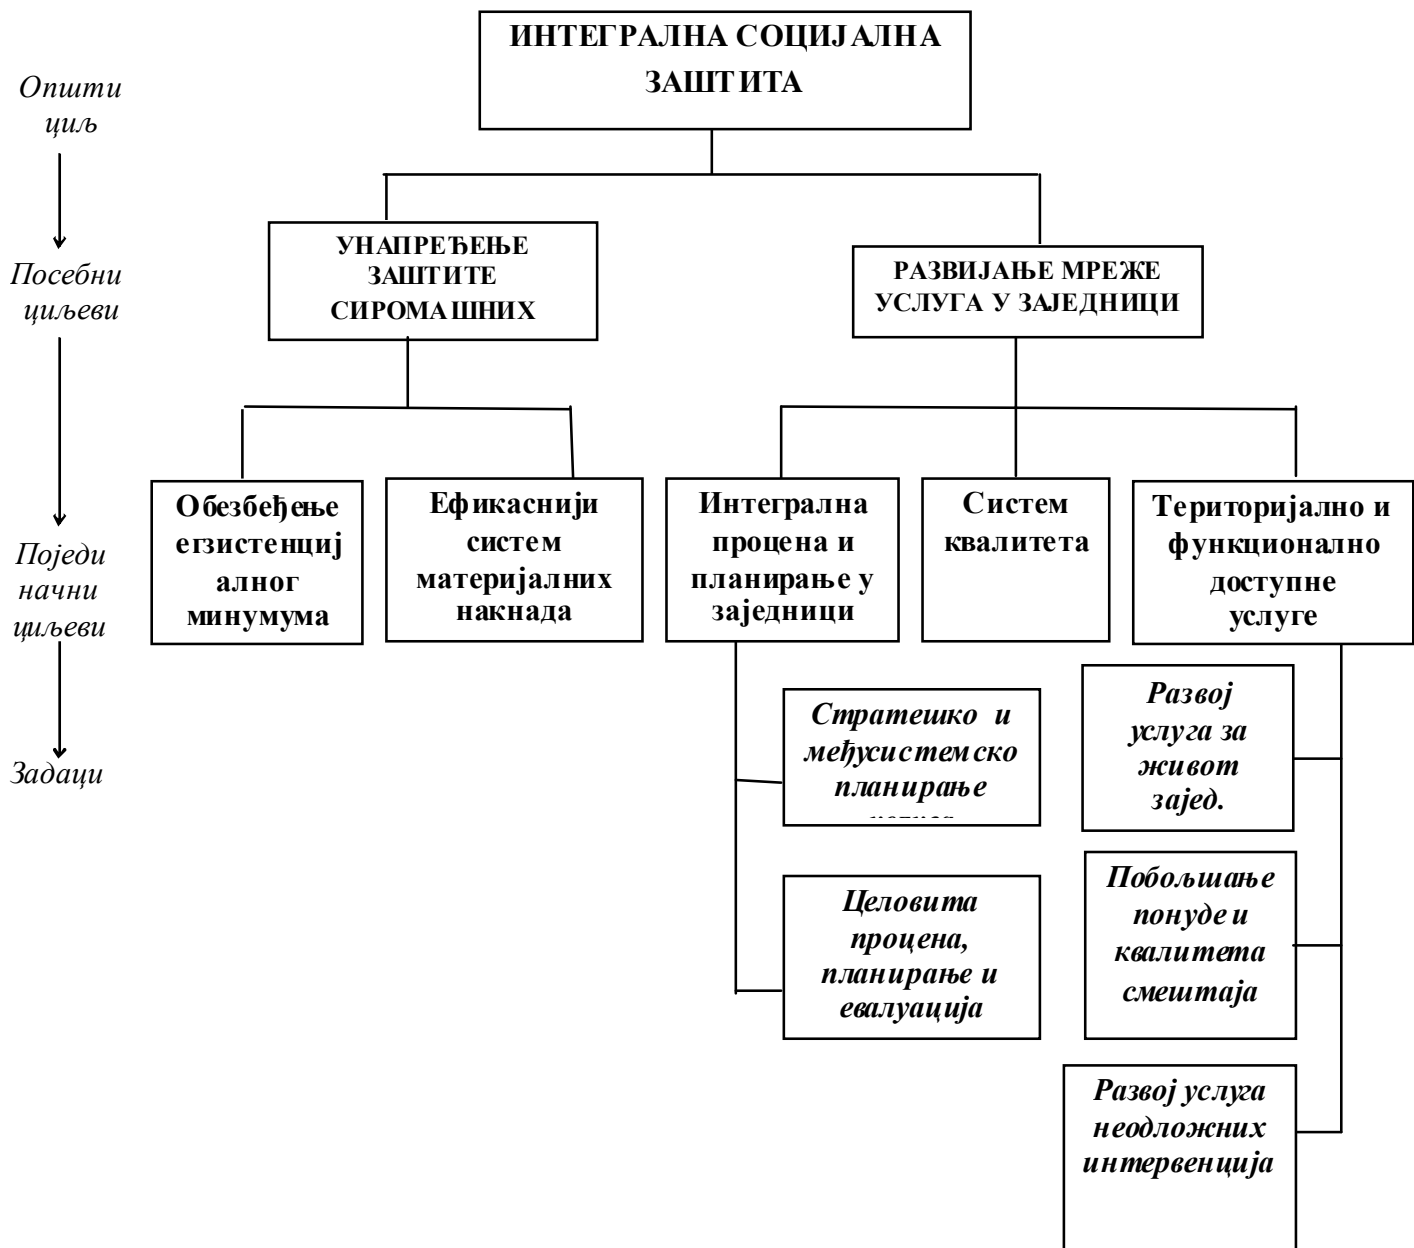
Општи циљ

Посебни циљеви

Појединачни циљеви

Задаци

ИНТЕГРАЛНА СОЦИЈАЛНА ЗАШТИТА

УНАПРЕЂЕЊЕ ЗАШТИТЕ СИРОМАШНИХ

РАЗВИЈАЊЕ МРЕЖЕ УСЛУГА У ЗАЈЕДНИЦИ

Обезбеђење егзистенцијалног минумума

Ефикаснији систем материјалних накнада

Интегрална процена и планирање у заједници

Систем квалитета

Територијално и функционално доступне услуге

Стратешко и међусистемско планирање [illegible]

Целовита процена, планирање и евалуација

Развој услуга за живот заjед.

Побољшање понуде и квалитета смештаја

Развој услуга неодложних интервенција